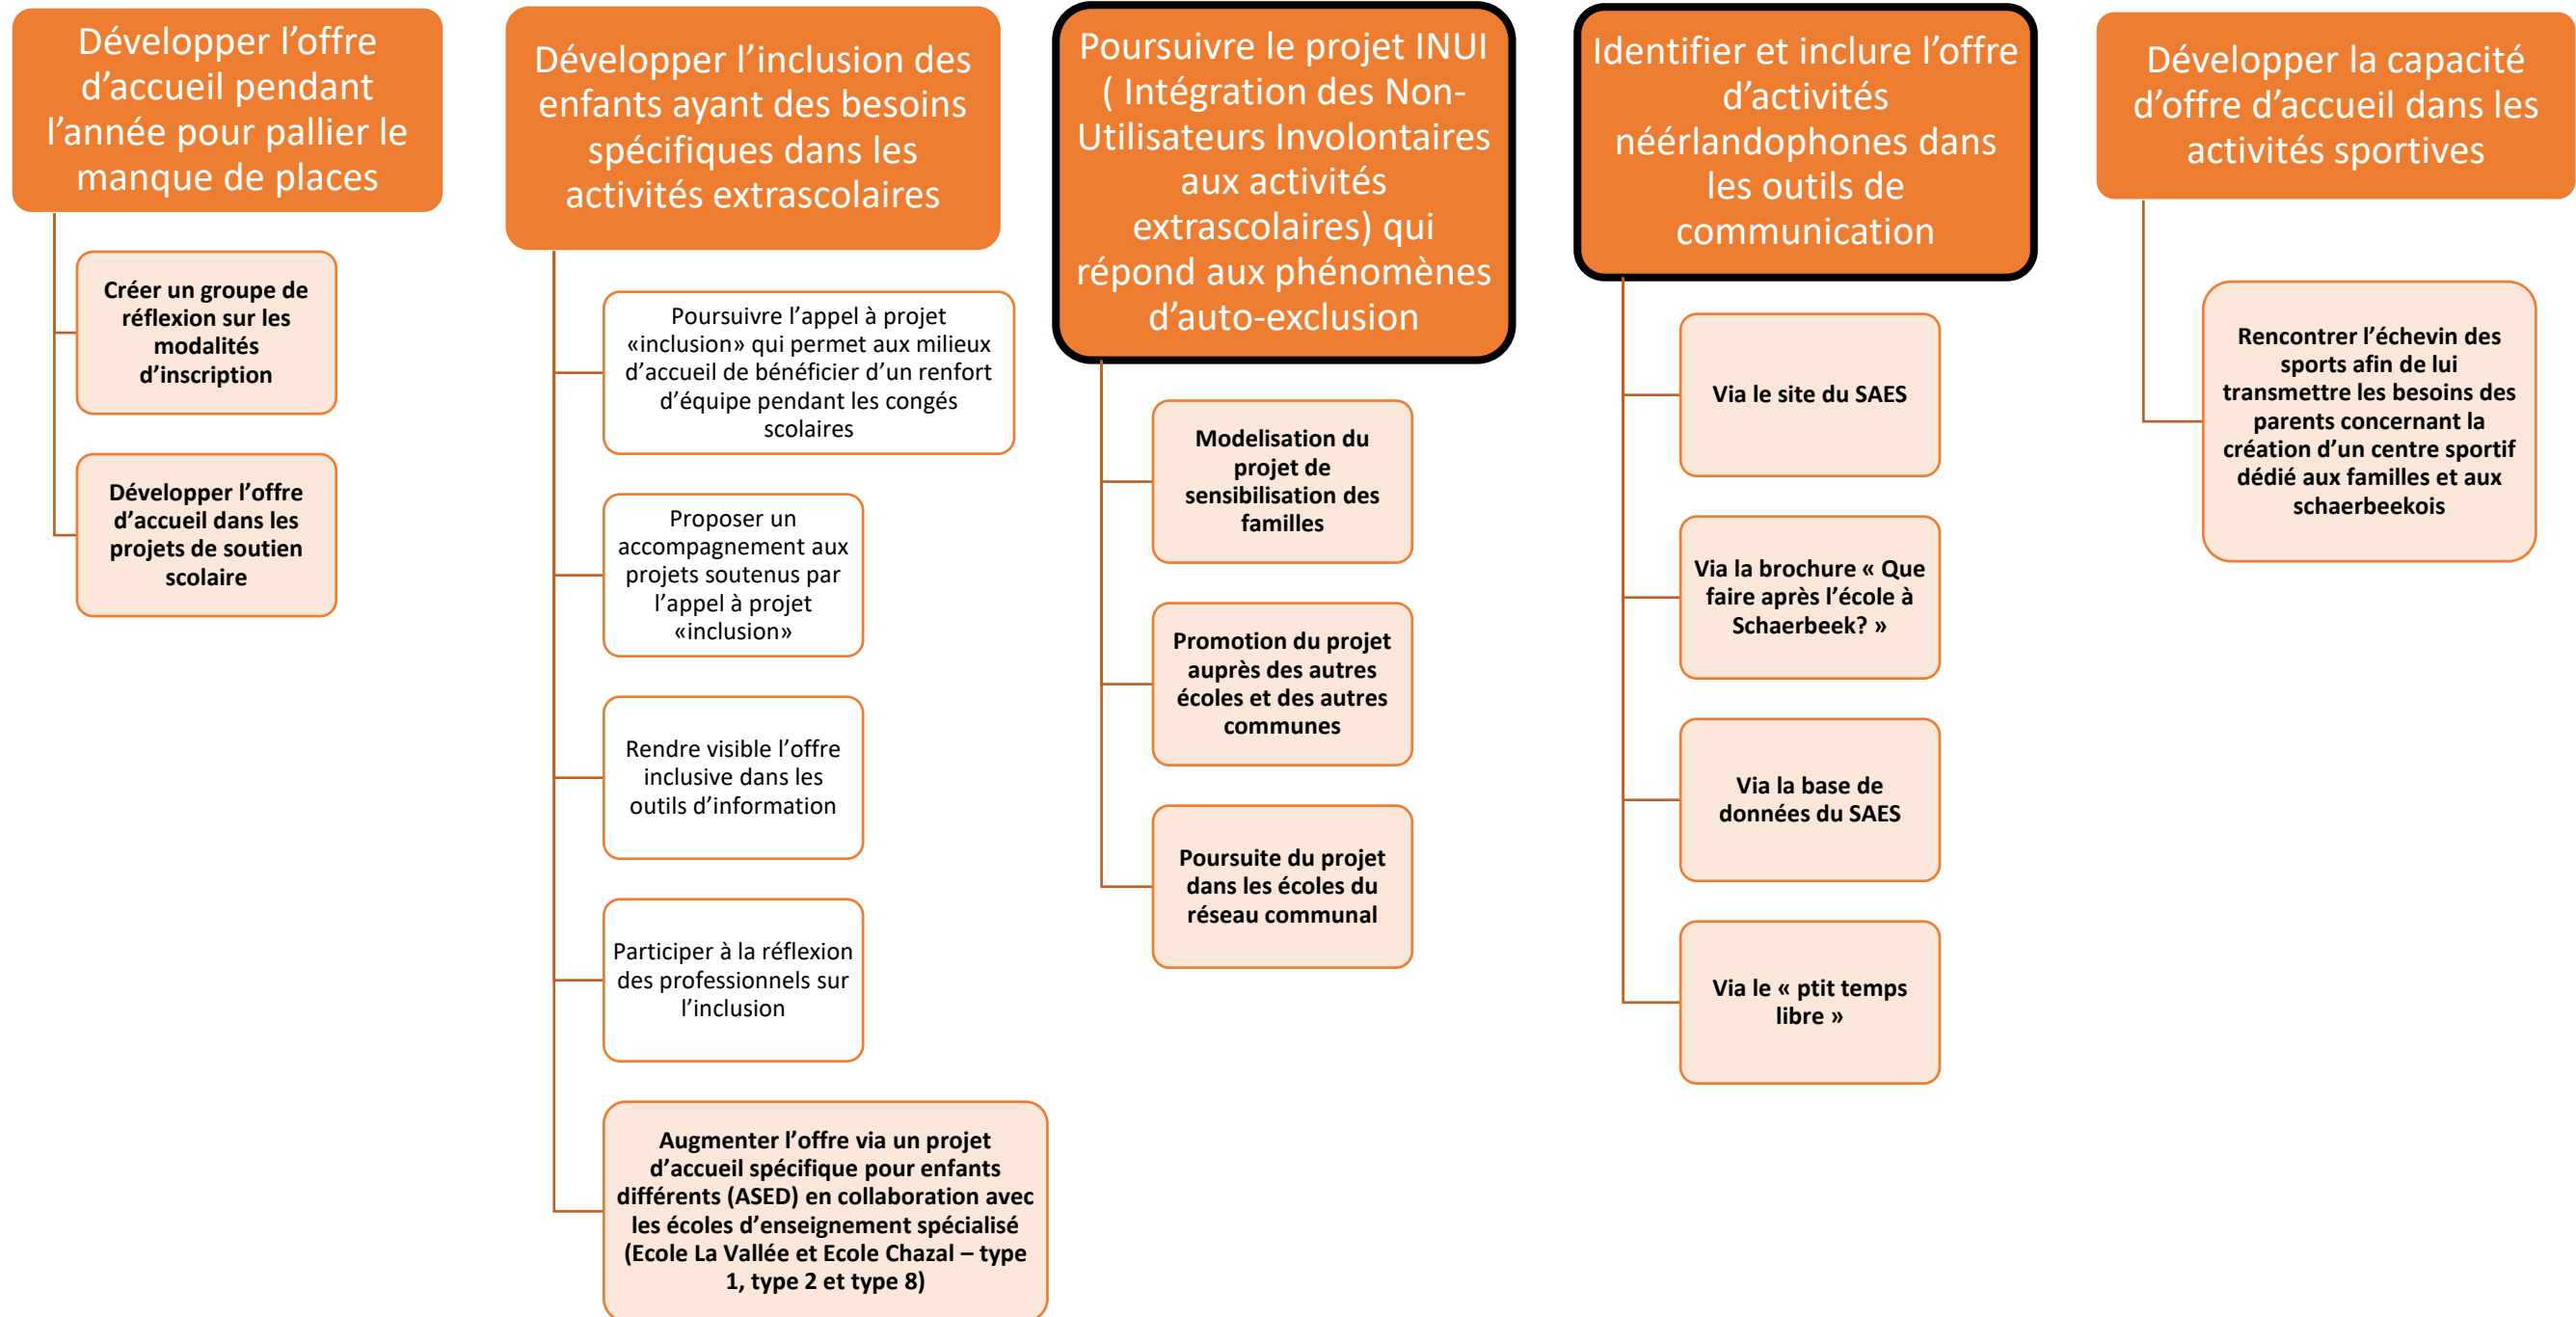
Développer l'offre d'accueil pendant l'année pour pallier le manque de places

Créer un groupe de réflexion sur les modalités d'inscription

Développer l'offre d'accueil dans les projets de soutien scolaire

Développer l'inclusion des enfants ayant des besoins spécifiques dans les activités extrascolaires

Poursuivre l'appel à projet «inclusion» qui permet aux milieux d'accueil de bénéficier d'un renfort d'équipe pendant les congés scolaires

Proposer un accompagnement aux projets soutenus par l'appel à projet «inclusion»

Rendre visible l'offre inclusive dans les outils d'information

Participer à la réflexion des professionnels sur l'inclusion

Augmenter l'offre via un projet d'accueil spécifique pour enfants différents (ASED) en collaboration avec les écoles d'enseignement spécialisé (Ecole La Vallée et Ecole Chazal – type 1, type 2 et type 8)

Poursuivre le projet INUI ( Intégration des Non-Utilisateurs Involontaires aux activités extrascolaires) qui répond aux phénomènes d'auto-exclusion

Modelisation du projet de sensibilisation des familles

Promotion du projet auprès des autres écoles et des autres communes

Poursuite du projet dans les écoles du réseau communal

Identifier et inclure l'offre d'activités néerlandophones dans les outils de communication

Via le site du SAES

Via la brochure « Que faire après l'école à Schaerbeek? »

Via la base de données du SAES

Via le « ptit temps libre »

Développer la capacité d'offre d'accueil dans les activités sportives

Rencontrer l'échevin des sports afin de lui transmettre les besoins des parents concernant la création d'un centre sportif dédié aux familles et aux schaerbeekois